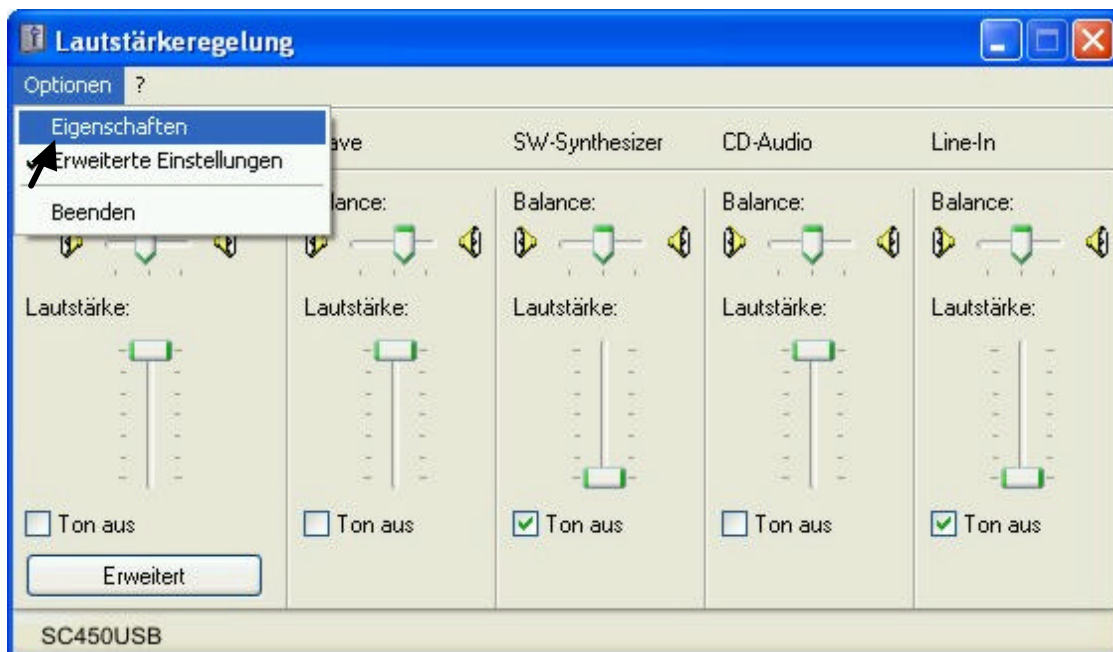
Lautstärkeregelung

Optionen ?

Eigenschaften
Erweiterte Einstellungen
Beenden

ave
lance:
Lautstärke:
Ton aus

SW-Synthesizer
Balance:
Lautstärke:
Ton aus

CD-Audio
Balance:
Lautstärke:
Ton aus

Line-In
Balance:
Lautstärke:
Ton aus

Lautstärke:
Ton aus
Erweitert

SC450USB